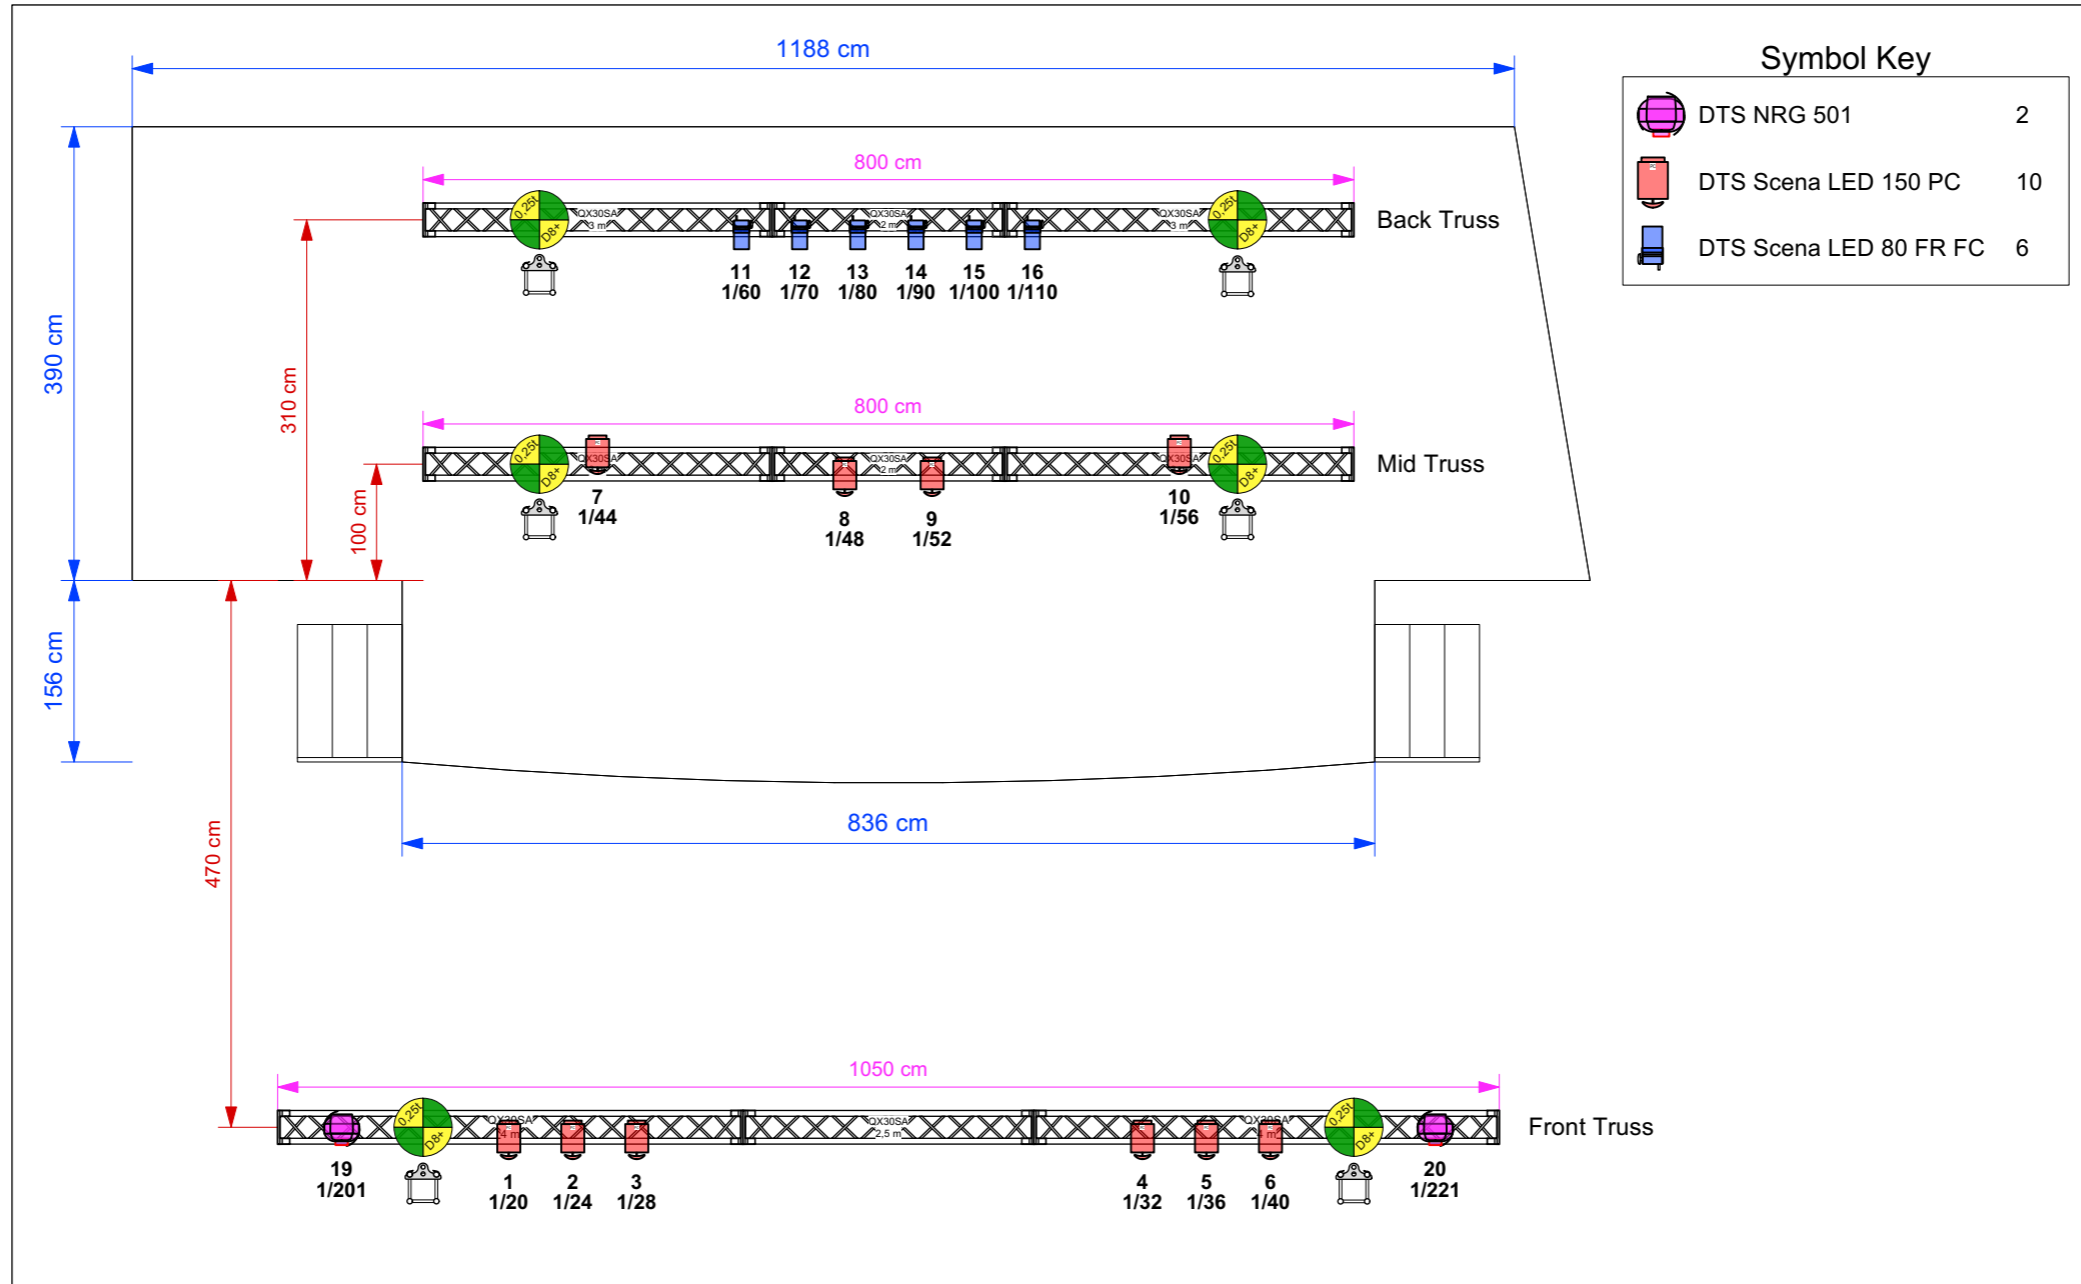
1188 cm

Symbol Key

| | | |
|---|---|---|
| | DTS NRG 501 | 2 |
| | DTS Scena LED 150 PC | 10 |
| | DTS Scena LED 80 FR FC | 6 |

390 cm

310 cm

800 cm

0.25t D8+ QX30SA 3 m QX30SA 2 m QX30SA 3 m 0.25t D8+

Back Truss

11 1/60 12 1/70 13 1/80 14 1/90 15 1/100 16 1/110

800 cm

0.25t D8+ QX30SA QX30SA 2 m QX30SA 0.25t D8+

Mid Truss

100 cm

7 1/44 8 1/48 9 1/52 10 1/56

156 cm

470 cm

836 cm

1050 cm

0.25t D8+ QX30SA 4 m QX30SA 2,5 m QX30SA 4 m 0.25t D8+

Front Truss

19 1/201 1 1/20 2 1/24 3 1/28 4 1/32 5 1/36 6 1/40 20 1/221